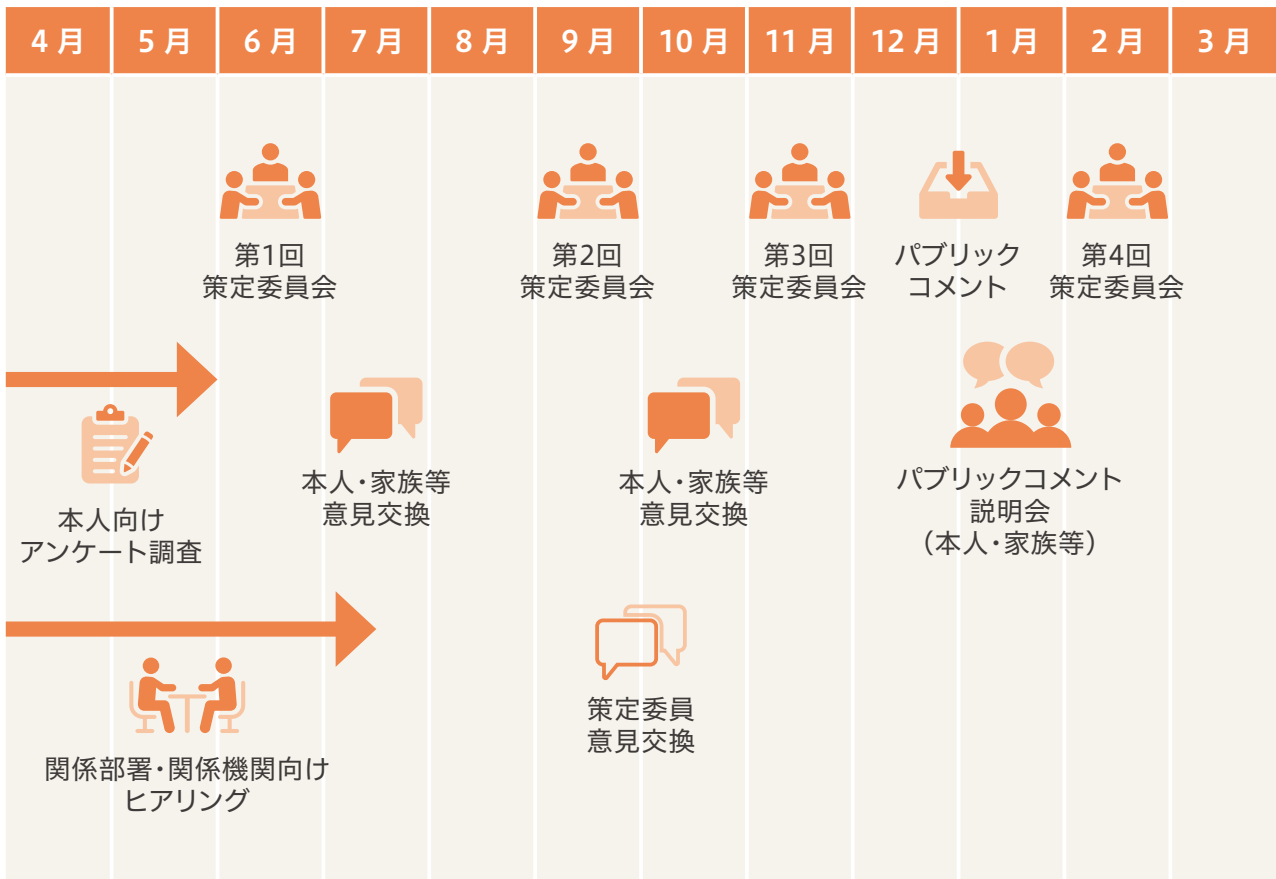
| 4月 | 5月 | 6月 | 7月 | 8月 | 9月 | 10月 | 11月 | 12月 | 1月 | 2月 | 3月 |
|---|---|---|---|---|---|---|---|---|---|---|---|

第1回
策定委員会

第2回
策定委員会

第3回
策定委員会

パブリック
コメント

第4回
策定委員会

本人向け
アンケート調査

本人・家族等
意見交換

本人・家族等
意見交換

パブリックコメント
説明会
（本人・家族等）

策定委員
意見交換

関係部署・関係機関向け
ヒアリング